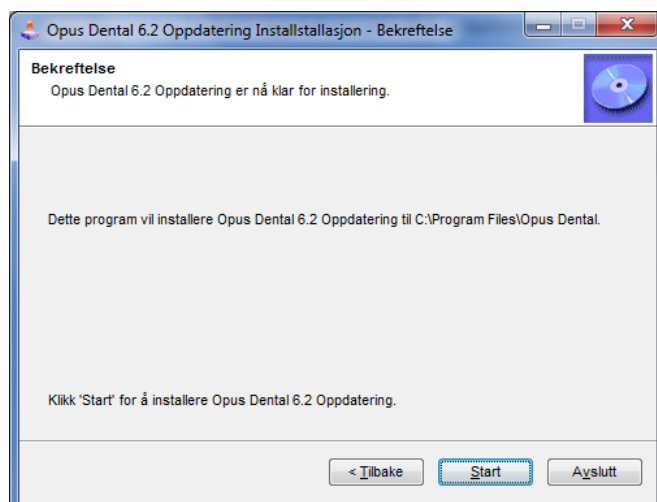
Opus Dental 6.2 Oppdatering Installstallasjon - Bekreftelse

Bekreftelse

Opus Dental 6.2 Oppdatering er nå klar for installering.

Dette program vil installere Opus Dental 6.2 Oppdatering til C:\Program Files\Opus Dental.

Klikk 'Start' for å installere Opus Dental 6.2 Oppdatering.

< Tilbake

Start

Avslutt